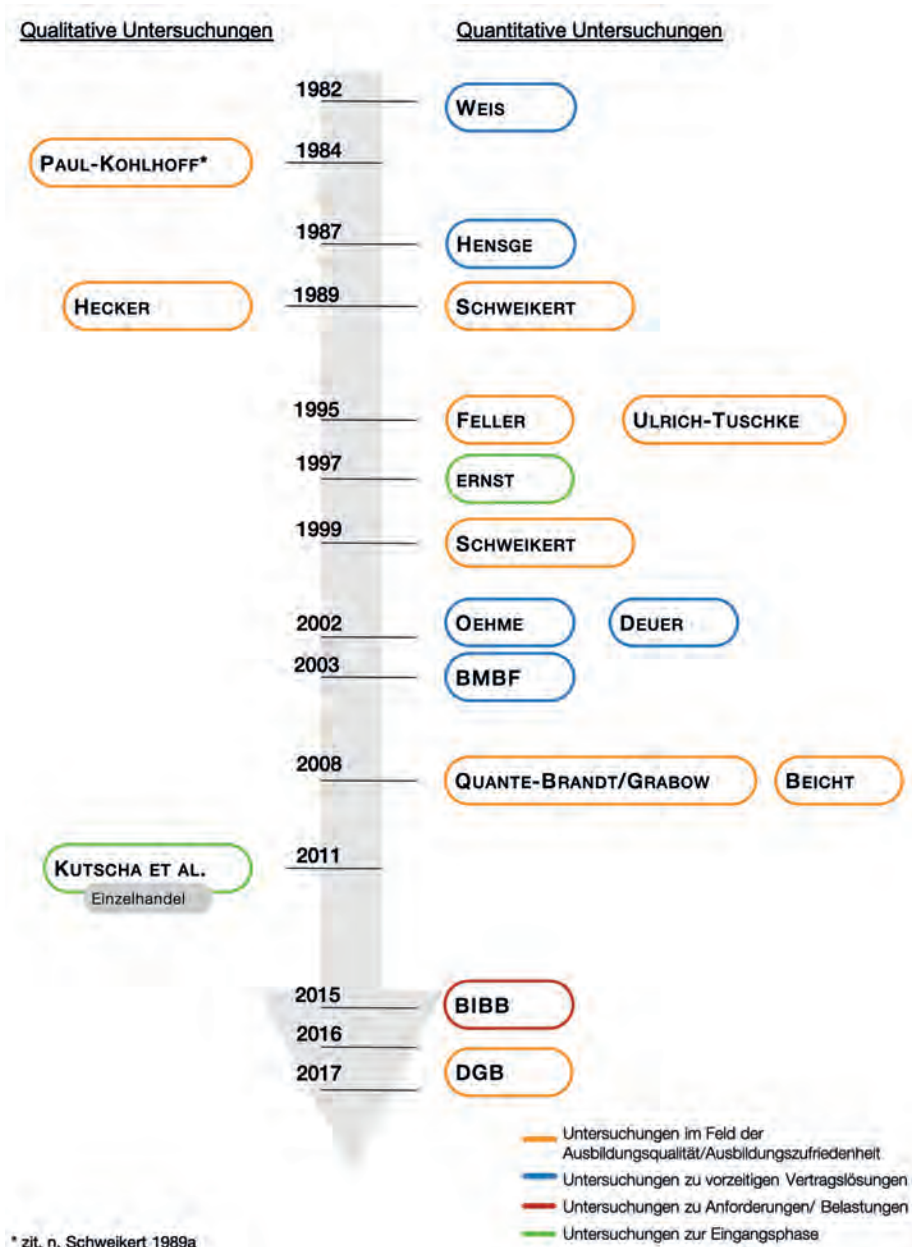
Qualitative Untersuchungen

Quantitative Untersuchungen

1982 WEIS

PAUL-KOHLHOFF* 1984

1987 HENSGE

HECKER 1989 SCHWEIKERT

1995 FELLER ULRICH-TUSCHKE

1997 ERNST

1999 SCHWEIKERT

2002 OEHME DEUER

2003 BMBF

2008 QUANTE-BRANDT/GRABOW BEICHT

KUTSCHA ET AL. Einzelhandel 2011

2015 BIBB

2016

2017 DGB

Untersuchungen im Feld der Ausbildungsqualität/Ausbildungszufriedenheit

Untersuchungen zu vorzeitigen Vertragslösungen

Untersuchungen zu Anforderungen/ Belastungen

Untersuchungen zur Eingangsphase

* zit. n. Schweikert 1989a